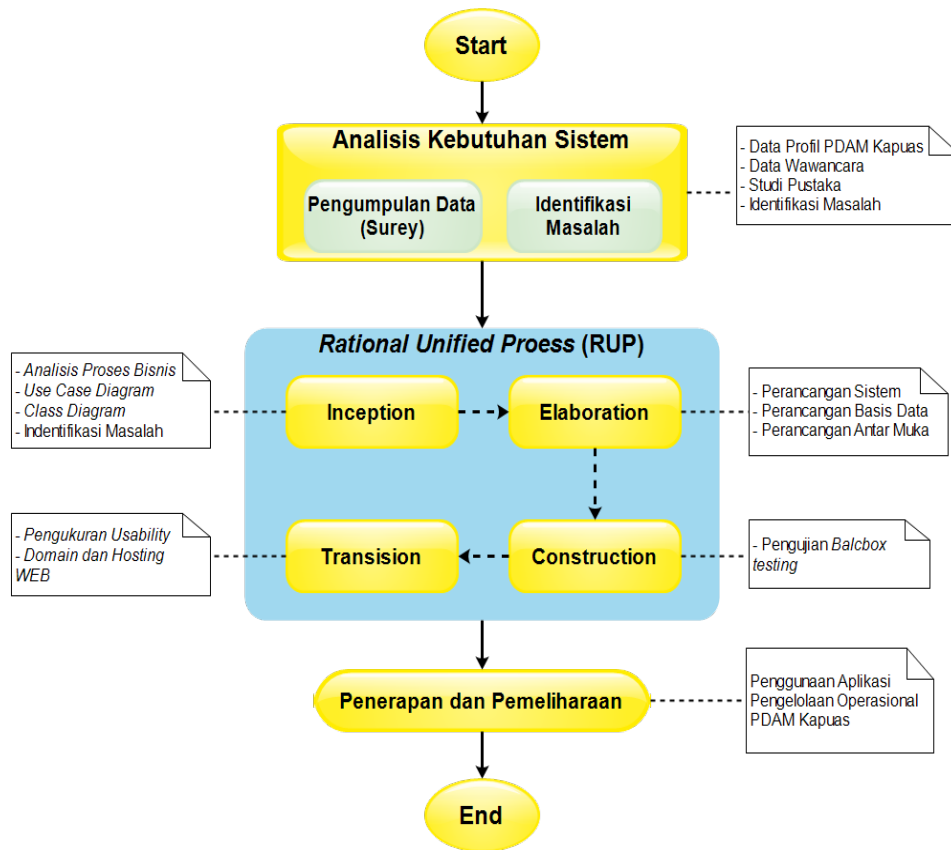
Start

Analisis Kebutuhan Sistem

Pengumpulan Data (Surey)

Identifikasi Masalah

- Data Profil PDAM Kapuas
- Data Wawancara
- Studi Pustaka
- Identifikasi Masalah

Rational Unified Proess (RUP)

- Analisis Proses Bisnis
- Use Case Diagram
- Class Diagram
- Indentifikasi Masalah

Inception

Elaboration

- Perancangan Sistem
- Perancangan Basis Data
- Perancangan Antar Muka

- Pengukuran Usability
- Domain dan Hosting WEB

Transision

Construction

- Pengujian Balcbox testing

Penerapan dan Pemeliharaan

Penggunaan Aplikasi Pengelolaan Operasional PDAM Kapuas

End